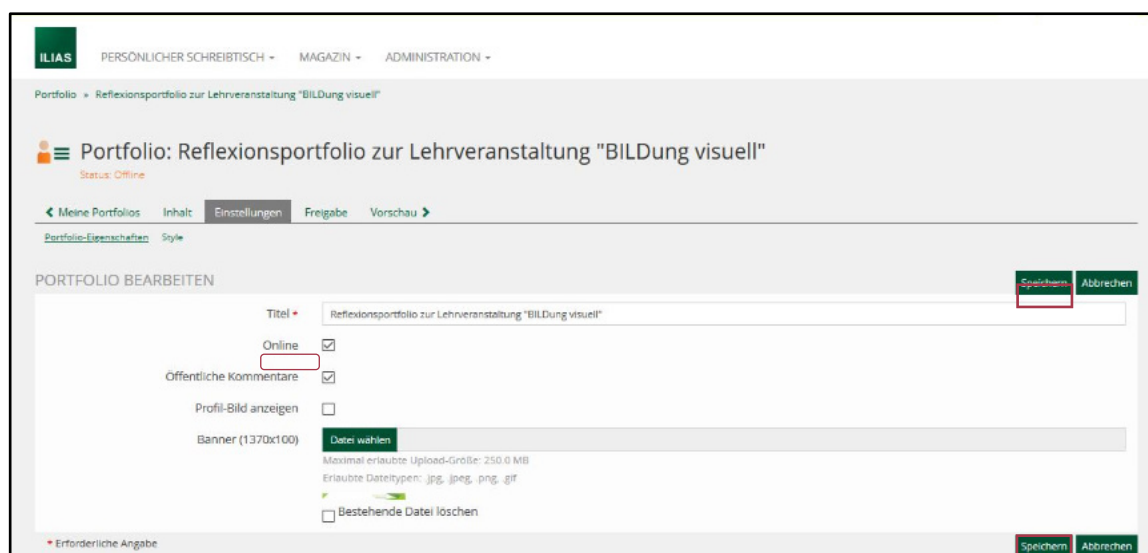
ILIAS PERSÖNLICHER SCHREIBTISCH ▾ MAGAZIN ▾ ADMINISTRATION ▾

Portfolio » Reflexionsportfolio zur Lehrveranstaltung "BILDung visuell"

Portfolio: Reflexionsportfolio zur Lehrveranstaltung "BILDung visuell"

Status: Offline

< Meine Portfolios Inhalt Einstellungen Freigabe Vorschau >

Portfolio-Eigenschaften Style

PORTFOLIO BEARBEITEN

Speichern Abbrechen

Titel * Reflexionsportfolio zur Lehrveranstaltung "BILDung visuell"

Online

Öffentliche Kommentare

Profil-Bild anzeigen

Banner (1370x100) Datei wählen

Maximal erlaubte Upload-Größe: 250.0 MB

Erlaubte Dateitypen: .jpg, .jpeg, .png, .gif

Bestehende Datei löschen

* Erforderliche Angabe

Speichern Abbrechen